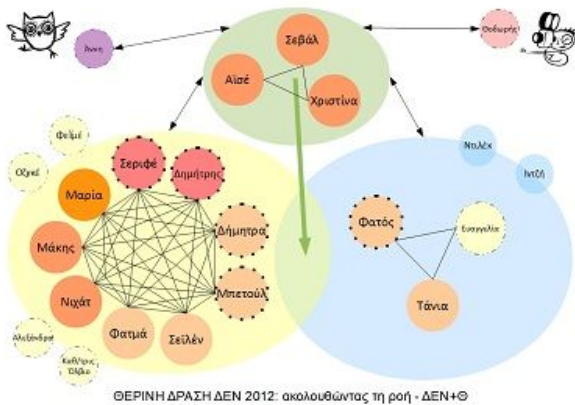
Άννη

Σεβάλ

Αϊσέ

Χριστίνα

Θοδωρής

Φείμ

Οζκέ

Σεριφέ

Δημήτρης

Μαρία

Μάκης

Δήμητρα

Νιχάτ

Μπετούλ

Φατμά

Σεϊλέν

Αλεξάνδρα

Καθ/τριες Ολλανδ

Ντιλέκ

Ιντζή

Φατός

Ευαγγελία

Τάνια

ΘΕΡΙΝΗ ΔΡΑΣΗ ΔΕΝ 2012: ακολουθώντας τη ροή - ΔΕΝ+Θ